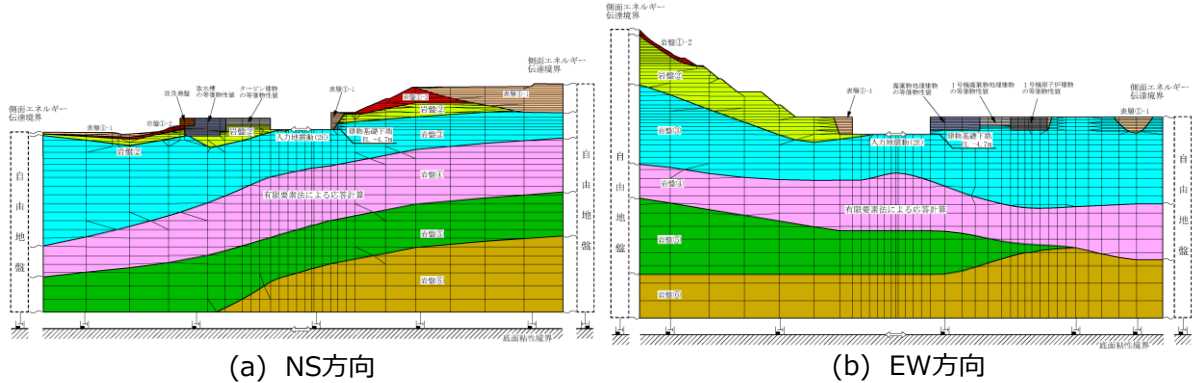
側面エネルギー伝達境界
表層①-1
岩盤②
取水槽の等価物性値
泥魚機器
岩盤①
タービン建物の等価物性値
入力地震動(2E)
建物基礎下端 EL-4.7m
表層①-1
岩盤②-2
岩盤②
表層①-2
岩盤③
側面エネルギー伝達境界
岩盤③
自由地盤
有限要素法による応答計算
岩盤④
岩盤⑤
岩盤⑥
自由地盤
底面粘性境界
(a) NS方向

側面エネルギー伝達境界
表層①-2
岩盤②
表層①-1
廃棄物処理建物の等価物性値
1号機廃棄物処理建物の等価物性値
1号機原子炉建物の等価物性値
側面エネルギー伝達境界
表層①-1
岩盤③
入力地震動(2E)
建物基礎下端 EL-4.7m
自由地盤
岩盤④
有限要素法による応答計算
岩盤⑤
岩盤⑥
自由地盤
底面粘性境界
(b) EW方向